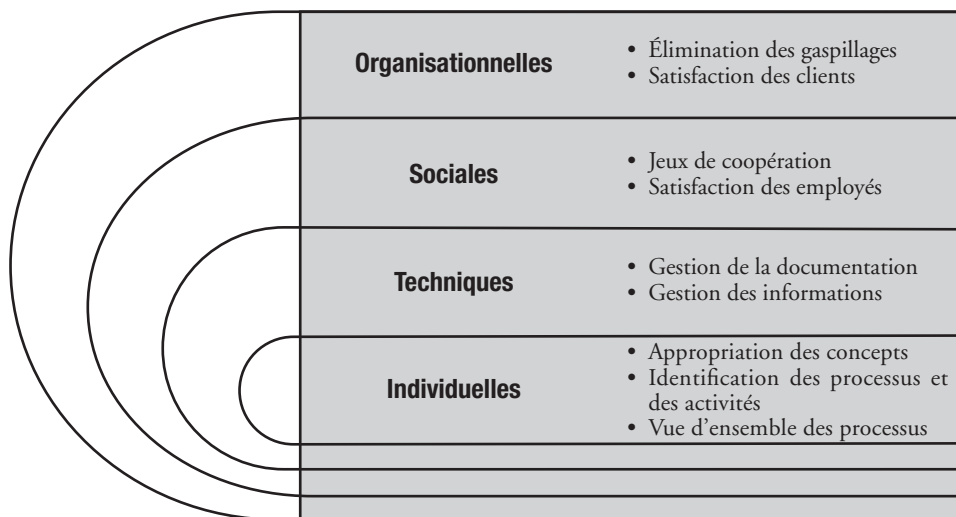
Organisationnelles
• Élimination des gaspillages
• Satisfaction des clients

Sociales
• Jeux de coopération
• Satisfaction des employés

Techniques
• Gestion de la documentation
• Gestion des informations

Individuelles
• Appropriation des concepts
• Identification des processus et des activités
• Vue d'ensemble des processus